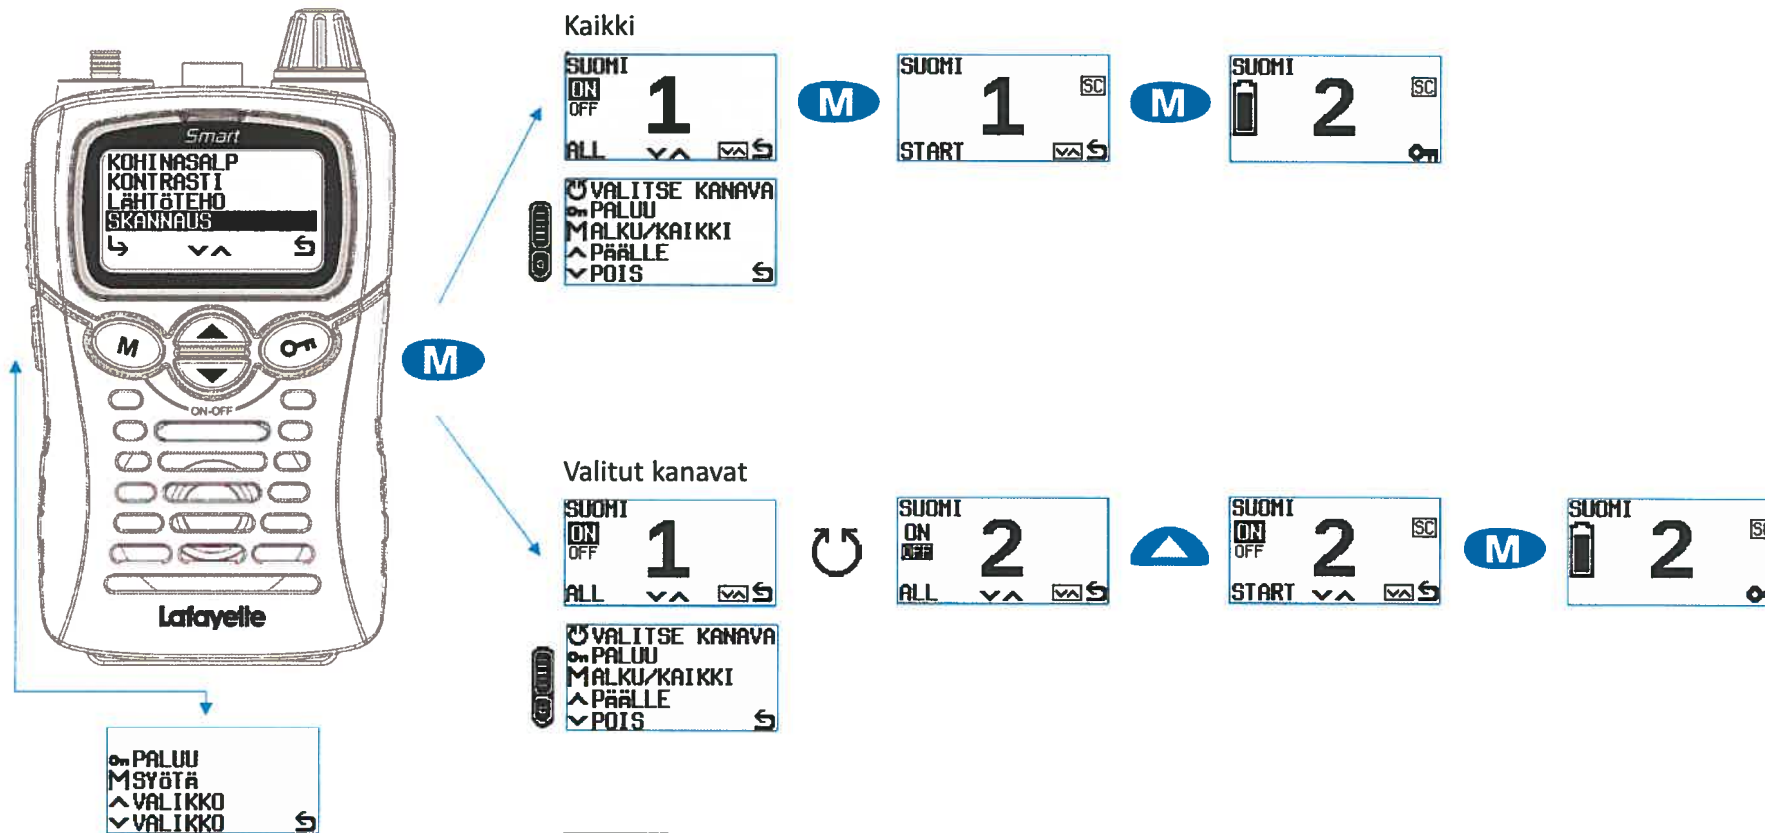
Smart
KOHINASALP
KONTRASTI
LÄHTÖTEHO
SKANNAUS

M

ON-OFF

Lafayette

PALUU
MSYÖTÄ
VALIKKO
VALIKKO

M

Kaikki

SUOMI
ON
OFF
1
ALL

M

SUOMI
1
SC
START

M

SUOMI
2
SC

VALITSE KANAVA
PALUU
MALKU/KAIKKI
PÄÄLLE
POIS

Valitut kanavat

SUOMI
ON
OFF
1
ALL

SUOMI
ON
OFF
2
ALL

SUOMI
ON
OFF
2
SC
START

M

SUOMI
2
SC

VALITSE KANAVA
PALUU
MALKU/KAIKKI
PÄÄLLE
POIS